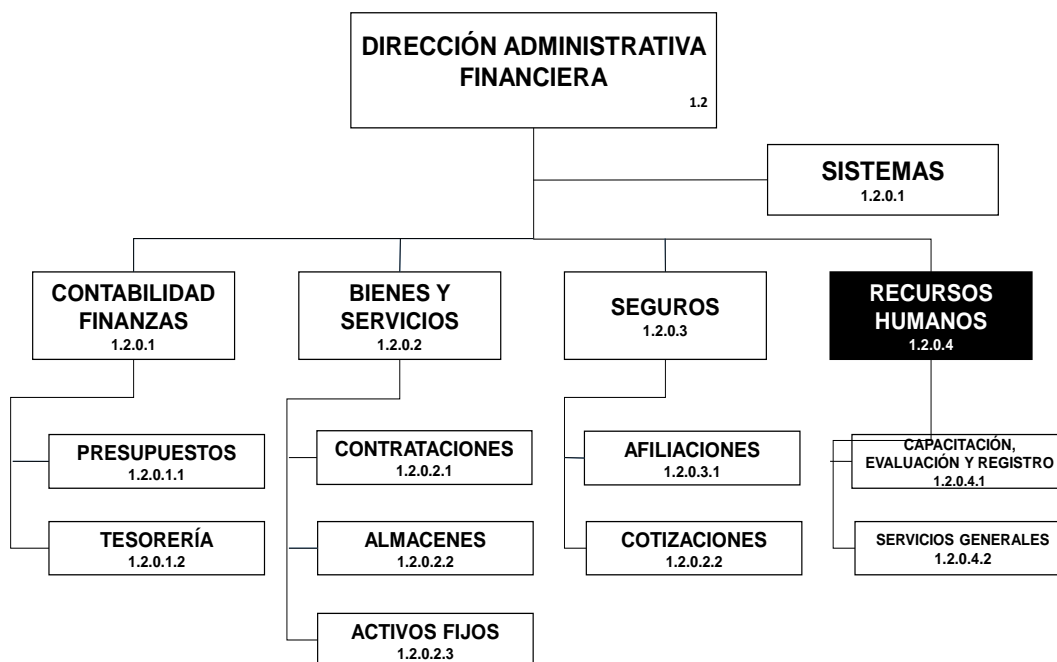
DIRECCIÓN ADMINISTRATIVA FINANCIERA
1.2

SISTEMAS
1.2.0.1

CONTABILIDAD FINANZAS
1.2.0.1

BIENES Y SERVICIOS
1.2.0.2

SEGUROS
1.2.0.3

RECURSOS HUMANOS
1.2.0.4

PRESUPUESTOS
1.2.0.1.1

TESORERÍA
1.2.0.1.2

CONTRATACIONES
1.2.0.2.1

ALMACENES
1.2.0.2.2

ACTIVOS FIJOS
1.2.0.2.3

AFILIACIONES
1.2.0.3.1

COTIZACIONES
1.2.0.2.2

CAPACITACIÓN, EVALUACIÓN Y REGISTRO
1.2.0.4.1

SERVICIOS GENERALES
1.2.0.4.2